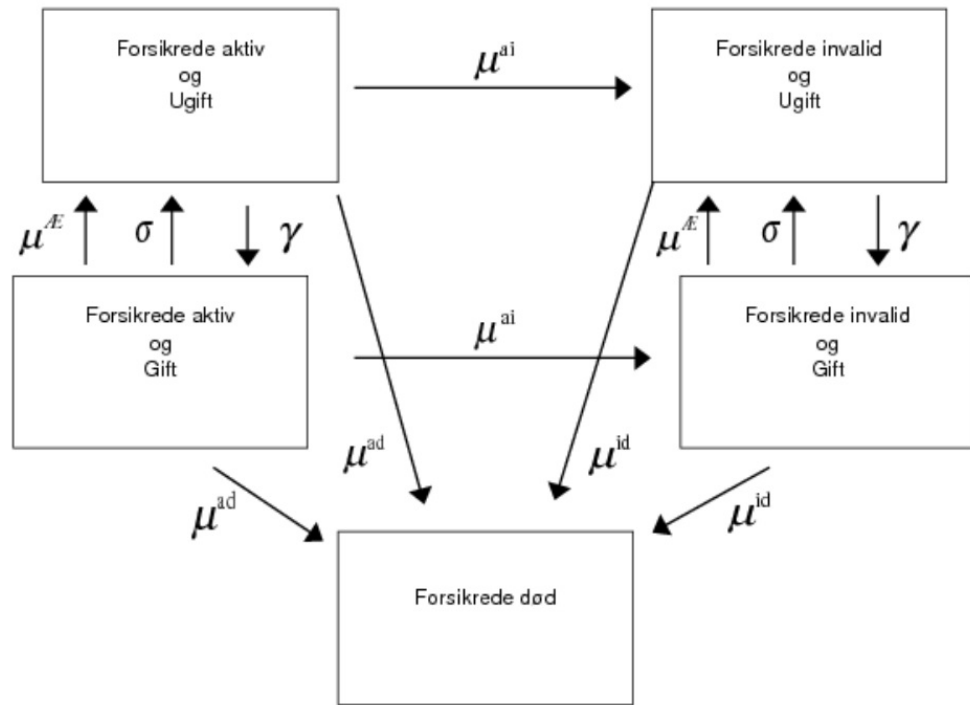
Forsikrede aktiv
og
Ugift

$\mu^{ai}$

Forsikrede invalid
og
Ugift

$\mu^{Æ}$ $\sigma$ $\gamma$

$\mu^{Æ}$ $\sigma$ $\gamma$

Forsikrede aktiv
og
Gift

$\mu^{ai}$

Forsikrede invalid
og
Gift

$\mu^{ad}$

$\mu^{id}$

$\mu^{ad}$

$\mu^{id}$

Forsikrede død